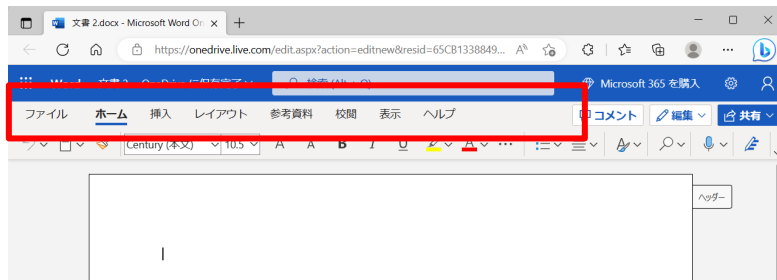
文書 2.docx - Microsoft Word On ×
+
https://onedrive.live.com/edit.aspx?action=editnew&resid=65CB1338849...
Word 文書 2 - OneDrive に保存完了 ∨
検索 (Alt + Q)
Microsoft 365 を購入
ファイル
ホーム
挿入
レイアウト
参考資料
校閲
表示
ヘルプ
コメント
編集
共有
Century (本文)
10.5
A
A
B
I
U
A
ヘッダー